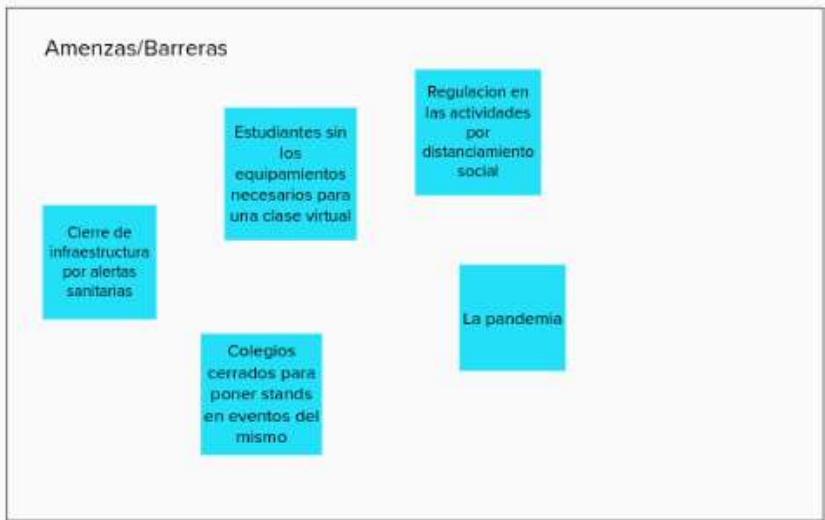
Amenzas/Barreras

Regulacion en las actividades por distanciamiento social

Estudiantes sin los equipamientos necesarios para una clase virtual

Cierre de infraestructura por alertas sanitarias

La pandemia

Colegios cerrados para poner stands en eventos del mismo